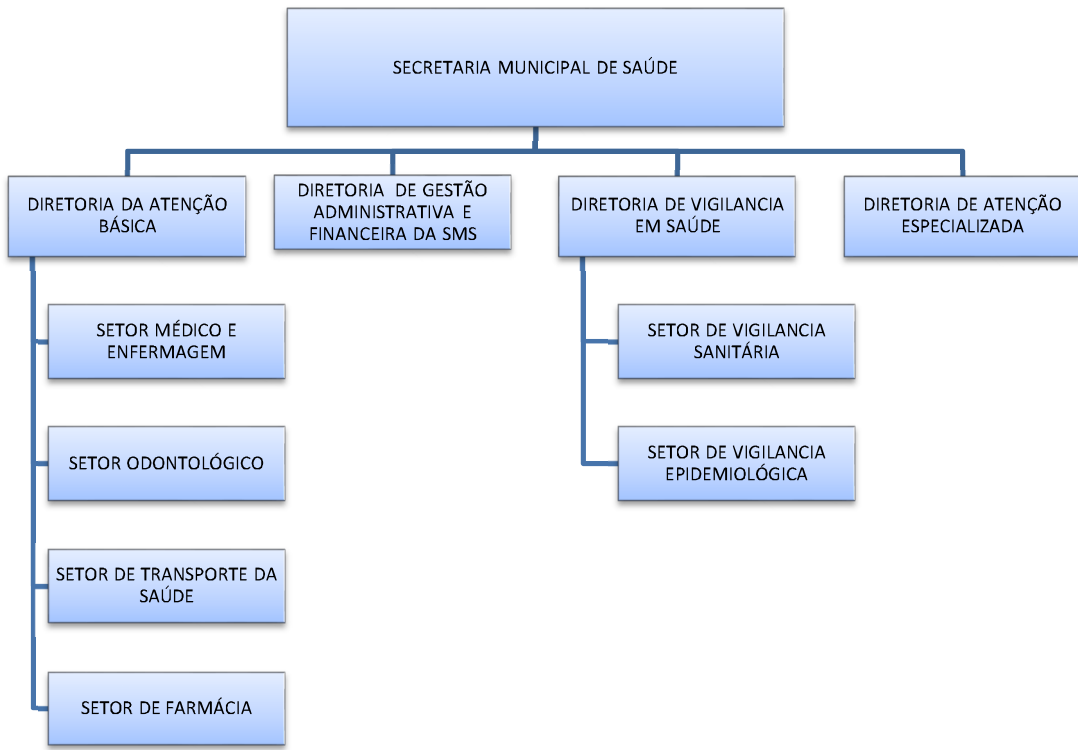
SECRETARIA MUNICIPAL DE SAÚDE

DIRETORIA DA ATENÇÃO BÁSICA

DIRETORIA DE GESTÃO ADMINISTRATIVA E FINANCEIRA DA SMS

DIRETORIA DE VIGILANCIA EM SAÚDE

DIRETORIA DE ATENÇÃO ESPECIALIZADA

SETOR MÉDICO E ENFERMAGEM

SETOR ODONTOLÓGICO

SETOR DE TRANSPORTE DA SAÚDE

SETOR DE FARMÁCIA

SETOR DE VIGILANCIA SANITÁRIA

SETOR DE VIGILANCIA EPIDEMIOLÓGICA